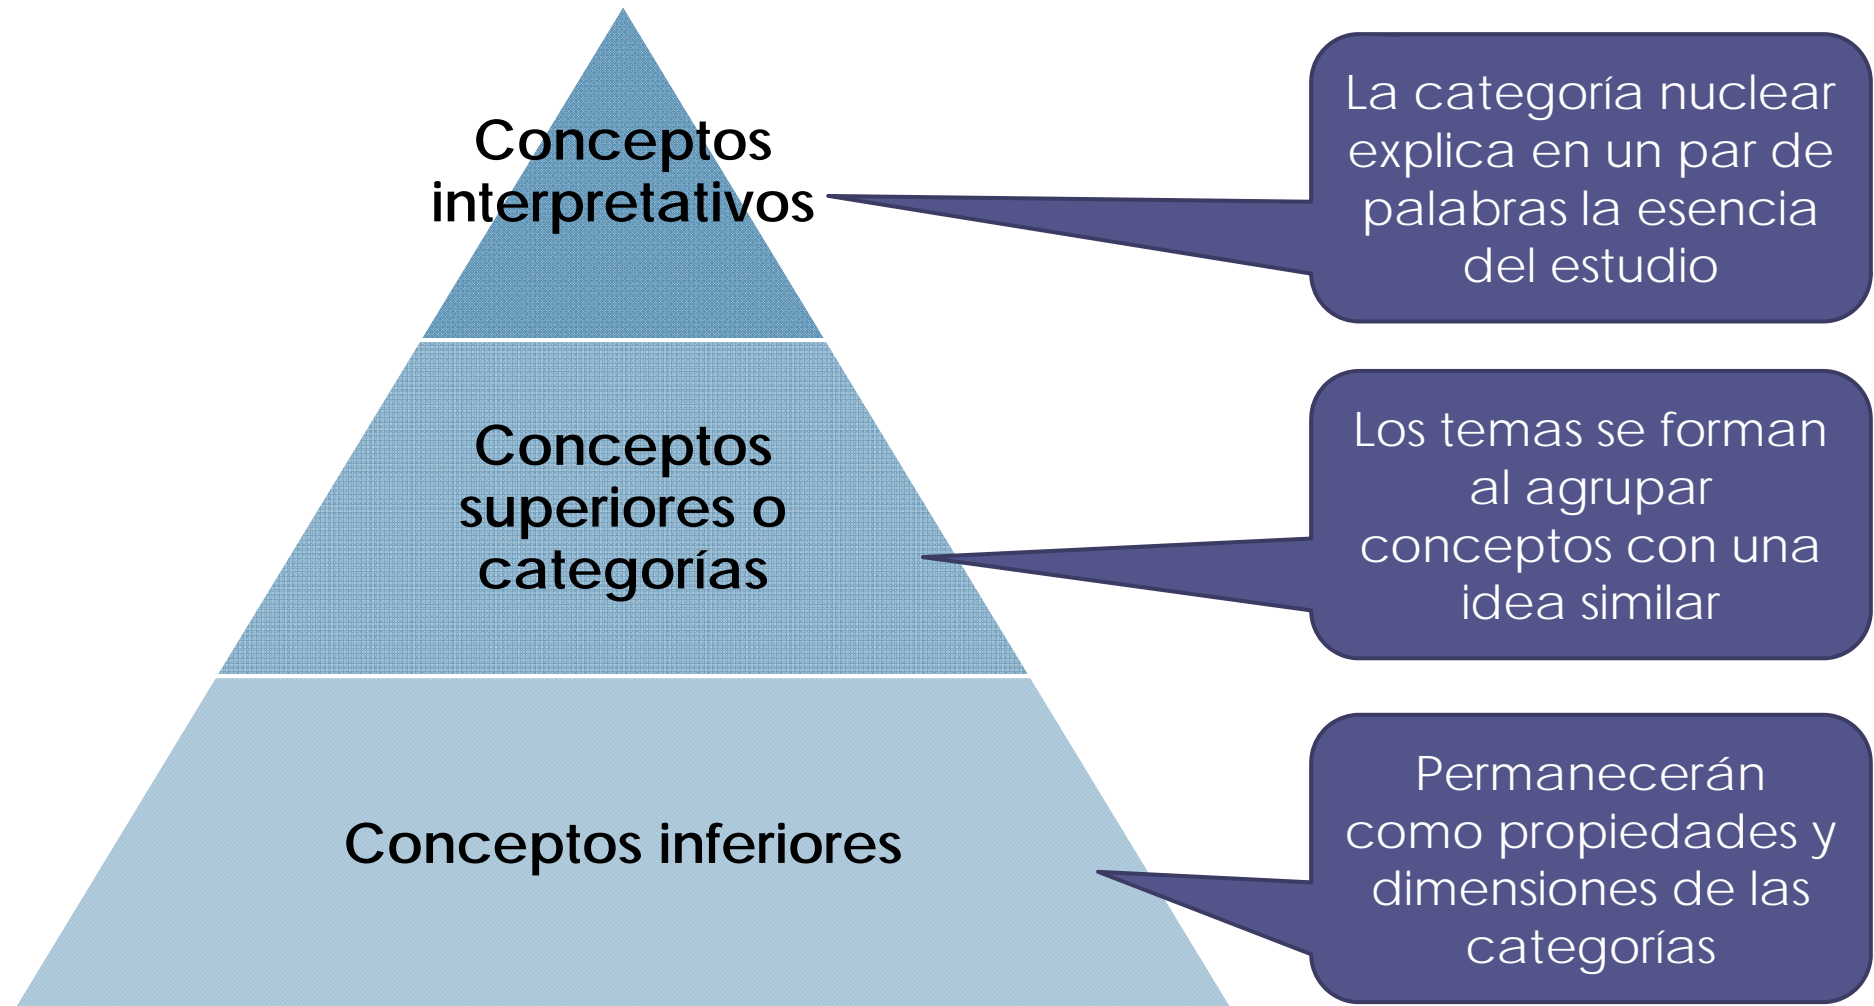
Conceptos interpretativos

La categoría nuclear explica en un par de palabras la esencia del estudio

Conceptos superiores o categorías

Los temas se forman al agrupar conceptos con una idea similar

Conceptos inferiores

Permanecerán como propiedades y dimensiones de las categorías